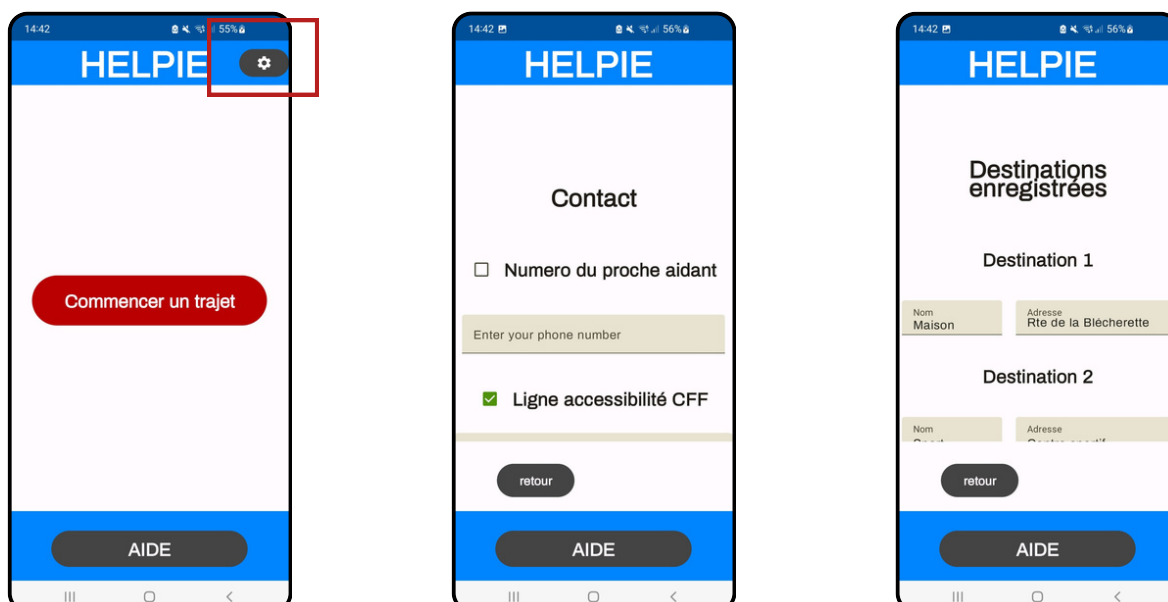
14:42 55%

HELPIE

Commencer un trajet

AIDE

14:42 56%

HELPIE

Contact

Numero du proche aidant

Enter your phone number

Ligne accessibilité CFF

retour

AIDE

14:42 56%

HELPIE

Destinations enregistrées

Destination 1

Nom
Maison

Adresse
Rte de la Blécherette

Destination 2

Nom
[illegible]

Adresse
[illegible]

retour

AIDE